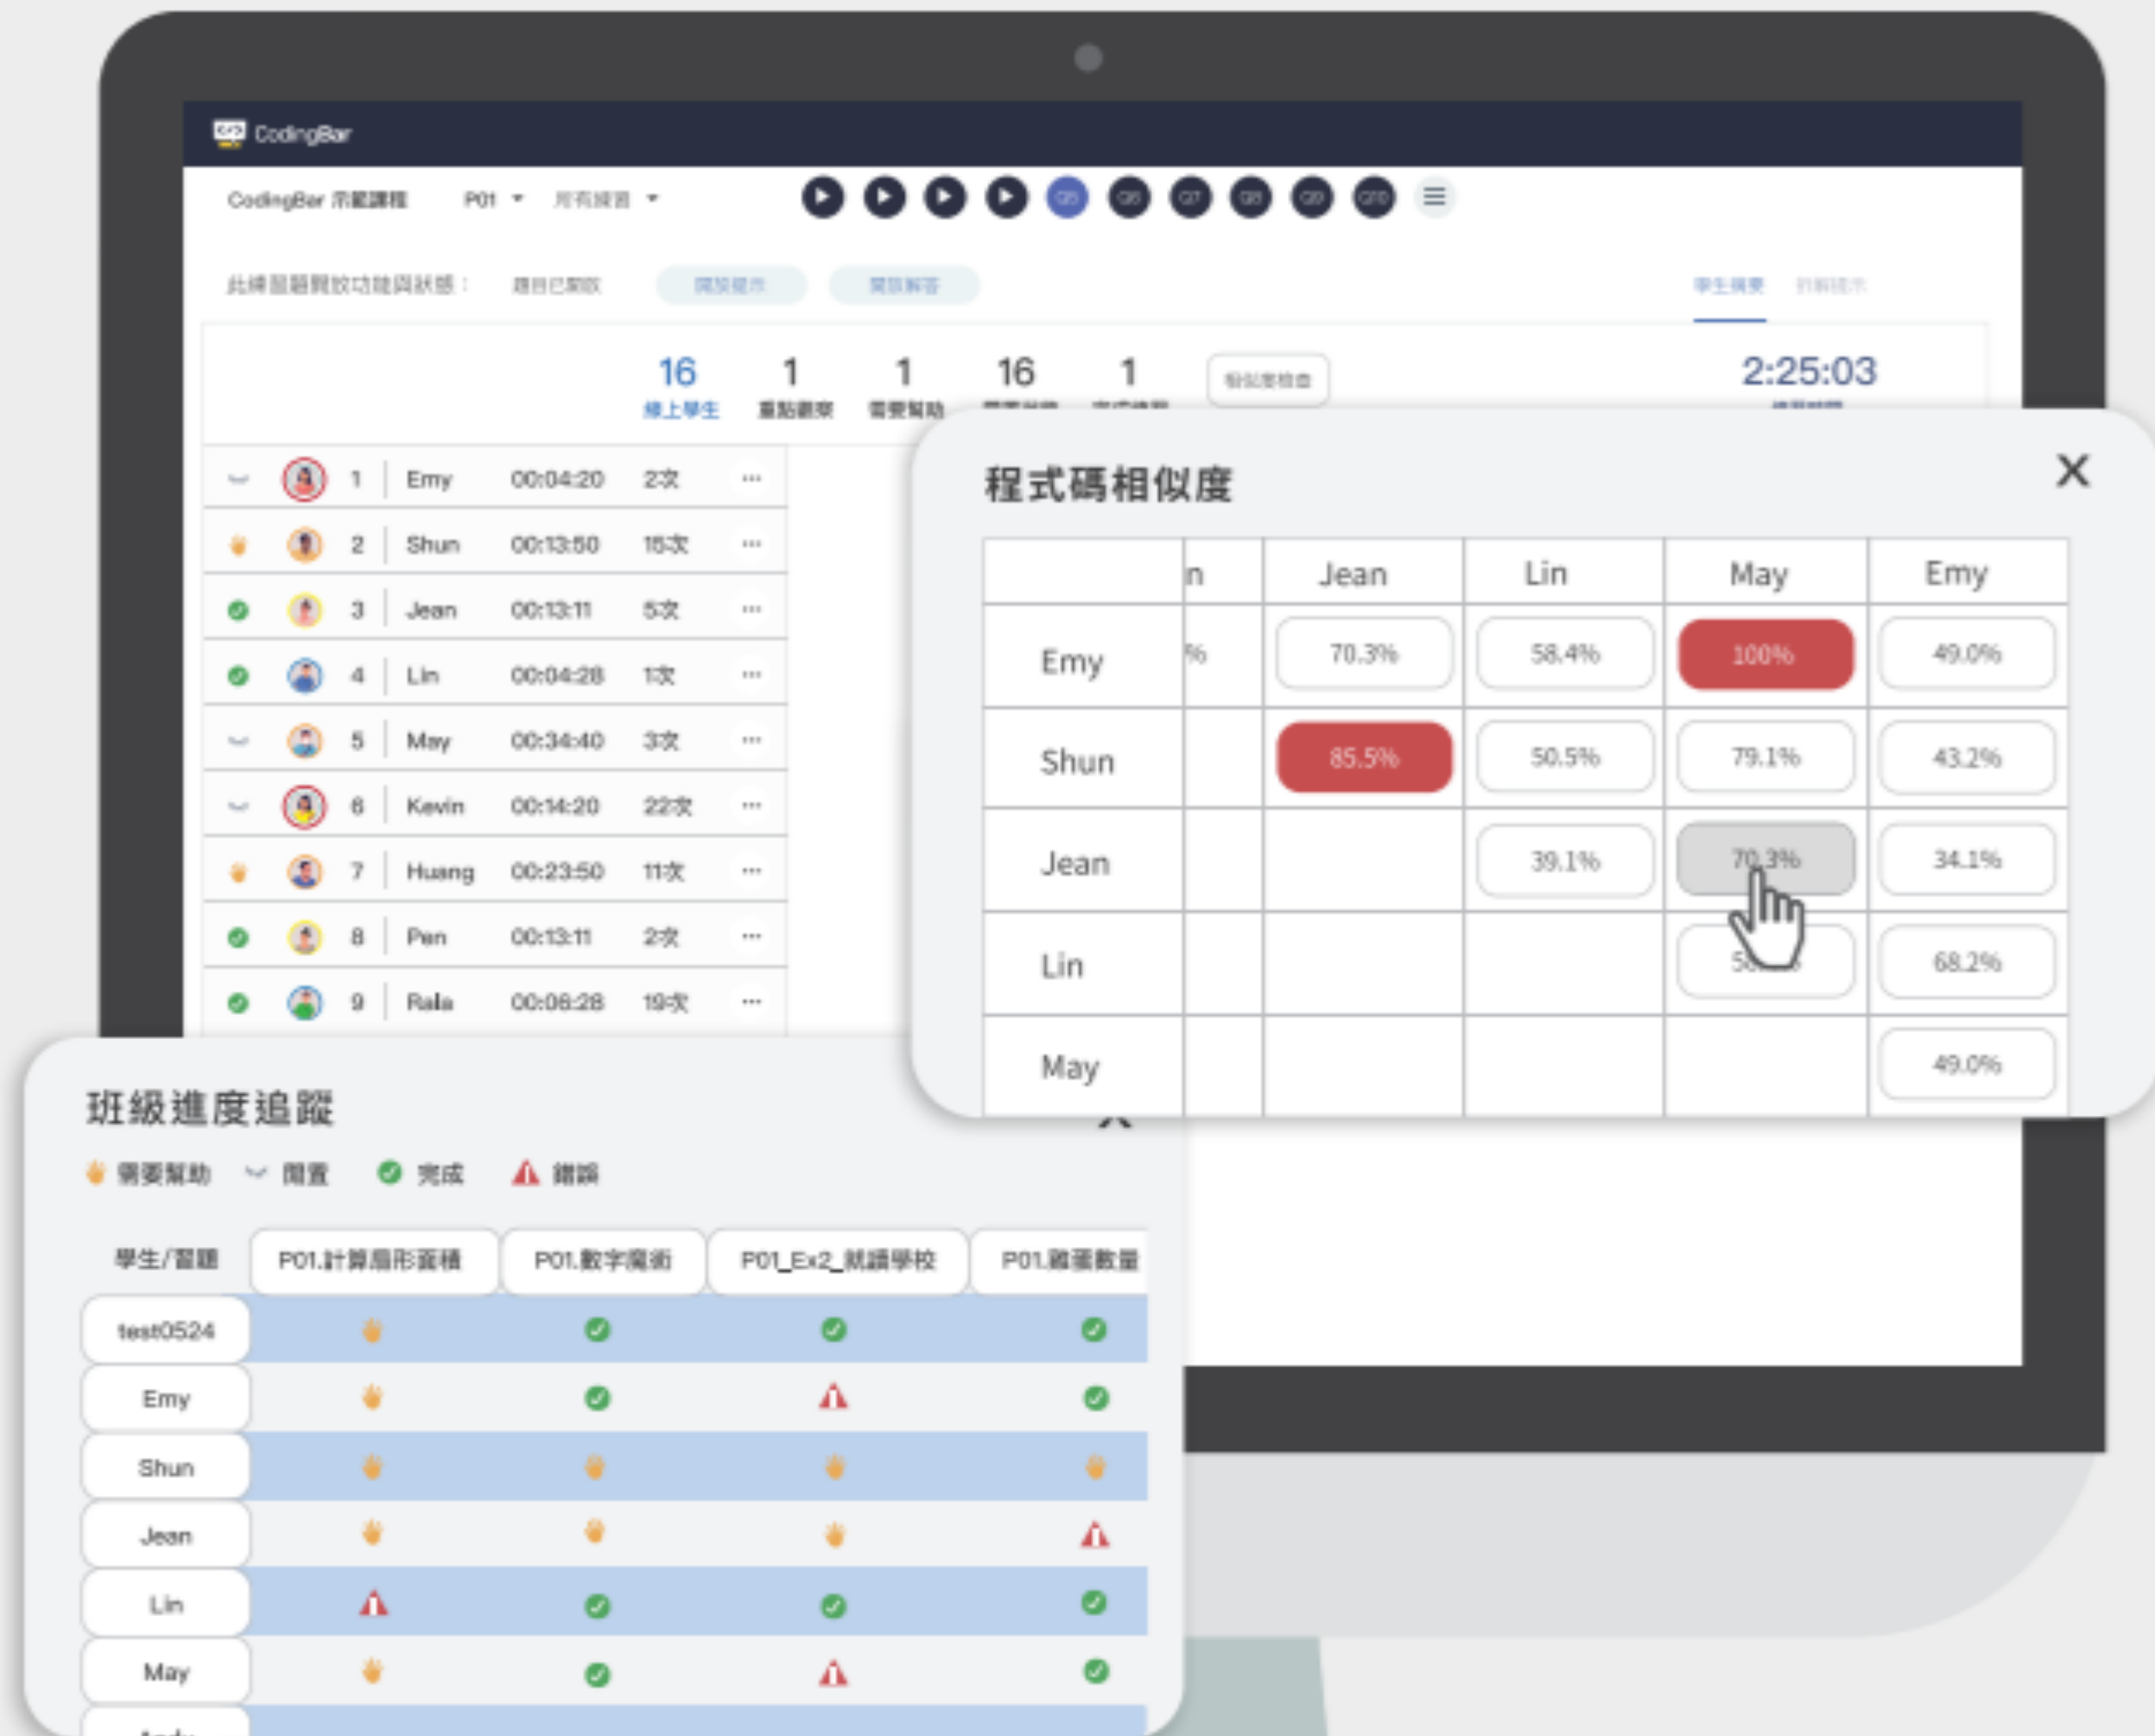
CodingBar

CodingBar 示範課程 P01 所有練習

Q5 Q6 Q7 Q8 Q9 Q10

此練習題開放功能與狀態： 題目已開啟 開放提示 開放解答

學生概要 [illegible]

16 線上學生 1 重點觀察 1 需要幫助 16 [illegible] 1 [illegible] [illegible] 2:25:03 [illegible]

| | | 1 | Emy | 00:04:20 | 2次 | ··· |
|---|---|---|---|---|---|---|
| | | 2 | Shun | 00:13:50 | 15次 | ··· |
| | | 3 | Jean | 00:13:11 | 5次 | ··· |
| | | 4 | Lin | 00:04:28 | 1次 | ··· |
| | | 5 | May | 00:34:40 | 3次 | ··· |
| | | 6 | Kevin | 00:14:20 | 22次 | ··· |
| | | 7 | Huang | 00:23:50 | 11次 | ··· |
| | | 8 | Pen | 00:13:11 | 2次 | ··· |
| | | 9 | Rala | 00:06:28 | 19次 | ··· |

程式碼相似度

| | n | Jean | Lin | May | Emy |
|---|---|---|---|---|---|
| Emy | % | 70.3% | 58.4% | 100% | 49.0% |
| Shun | | 85.5% | 50.5% | 79.1% | 43.2% |
| Jean | | | 39.1% | 70.3% | 34.1% |
| Lin | | | | 5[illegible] | 68.2% |
| May | | | | | 49.0% |

班級進度追蹤

需要幫助 閒置 完成 錯誤

| 學生/習題 | P01.計算扇形面積 | P01.數字魔術 | P01_Ex2_就讀學校 | P01.雞蛋數量 |
|---|---|---|---|---|
| test0524 | | | | |
| Emy | | | | |
| Shun | | | | |
| Jean | | | | |
| Lin | | | | |
| May | | | | |